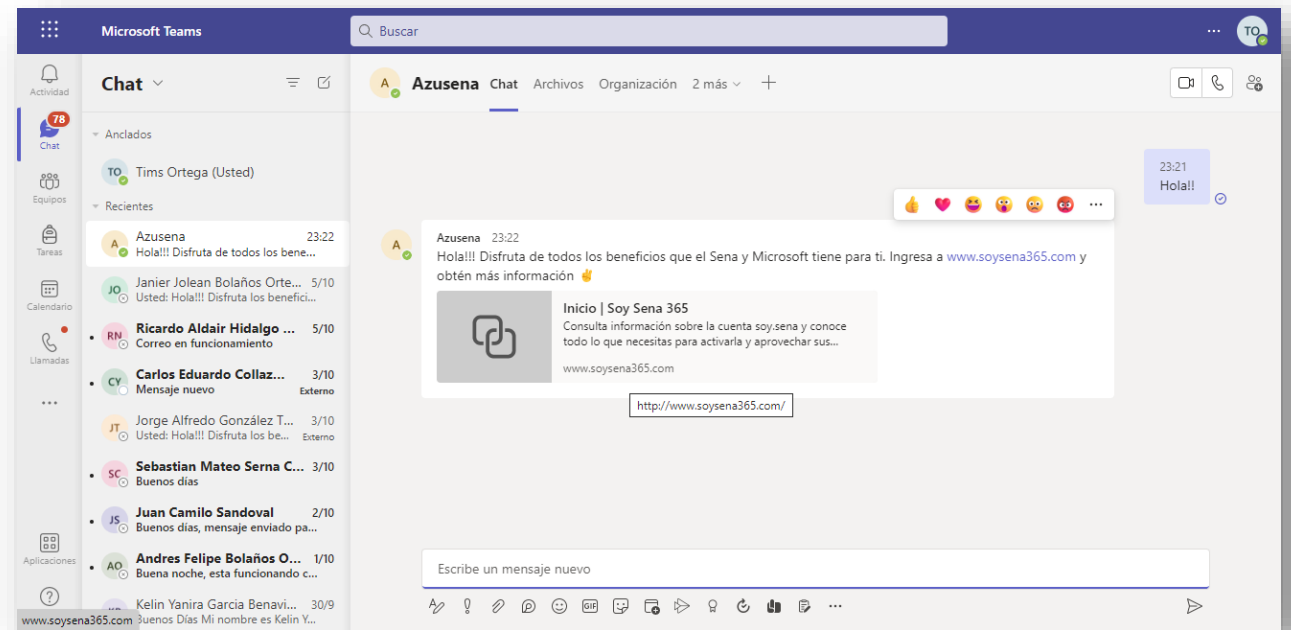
Microsoft Teams
Buscar
...
TO

Actividad
78
Chat
Equipos
Tareas
Calendario
Llamadas
...
Aplicaciones
?

Chat
Anclados
TO Tims Ortega (Usted)
Recientes
A Azusena 23:22
Hola!!! Disfruta de todos los bene...
JO Janier Jolean Bolaños Orte... 5/10
Usted: Hola!!! Disfruta los benefici...
RN Ricardo Aldair Hidalgo ... 5/10
Correo en funcionamiento
CY Carlos Eduardo Collaz... 3/10
Mensaje nuevo Externo
JT Jorge Alfredo González T... 3/10
Usted: Hola!!! Disfruta los be... Externo
SC Sebastian Mateo Serna C... 3/10
Buenos días
JS Juan Camilo Sandoval 2/10
Buenos días, mensaje enviado pa...
AO Andres Felipe Bolaños O... 1/10
Buena noche, esta funcionando c...
Kelin Yanira Garcia Benavi... 30/9
Buenos Días Mi nombre es Kelin Y...
www.soysena365.com

A Azusena Chat Archivos Organización 2 más +

23:21
Hola!!

Azusena 23:22
Hola!!! Disfruta de todos los beneficios que el Sena y Microsoft tiene para ti. Ingresa a www.soysena365.com y obtén más información ✌

Inicio | Soy Sena 365
Consulta información sobre la cuenta soy.sena y conoce todo lo que necesitas para activarla y aprovechar sus...
www.soysena365.com
http://www.soysena365.com/

Escribe un mensaje nuevo
GIF
...